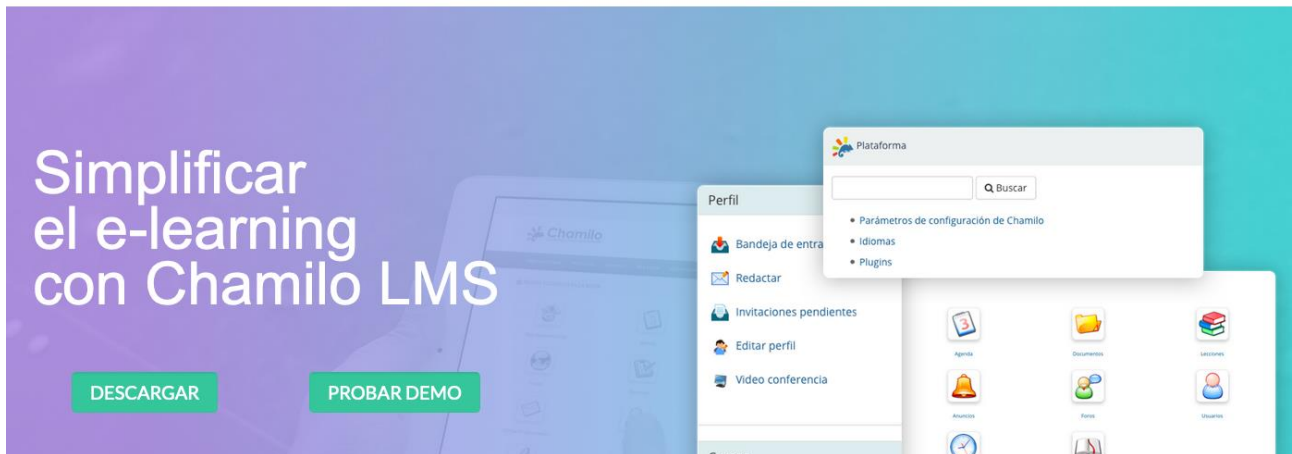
Simplificar
el e-learning
con Chamilo LMS

DESCARGAR

PROBAR DEMO

Chamilo

Perfil

Bandeja de entra

Redactar

Invitaciones pendientes

Editar perfil

Video conferencia

Plataforma

Q Buscar

• Parámetros de configuración de Chamilo
• Idiomas
• Plugins

Agenda

Documentos

Lecciones

Anuncios

Foros

Usuarios